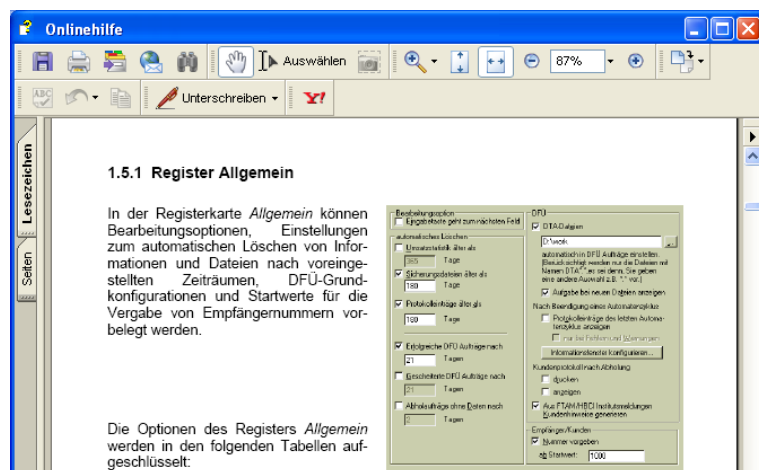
Onlinehilfe

Auswählen

87%

Unterschreiben

Y!

Lesezeichen

Seiten

1.5.1 Register Allgemein

In der Registerkarte *Allgemein* können Bearbeitungsoptionen, Einstellungen zum automatischen Löschen von Informationen und Dateien nach voreingestellten Zeiträumen, DFÜ-Grundkonfigurationen und Startwerte für die Vergabe von Empfängernummern vorbelegt werden.

Bearbeitungsoption

Eingabetaste geht zum nächsten Feld

automatisches Löschen

Umsatzstatistik älter als

365 Tage

Sicherungsdateien älter als

180 Tage

Protokolleinträge älter als

180 Tage

Erfolgreiche DFÜ Aufträge nach

21 Tagen

Gescheiterte DFÜ Aufträge nach

21 Tagen

Abholaufträge ohne Daten nach

2 Tagen

DFÜ

DTA-Dateien

D:\work

automatisch in DFÜ Aufträge einstellen. Berücksichtigt werden nur die Dateien mit Namen DTA*.*, es sei denn, Sie geben eine andere Auswahl z.B. *.* vor.

Aufgabe bei neuen Dateien anzeigen

Nach Beendigung eines Automatenzyklus

Protokolleinträge des letzten Automatenzyklus anzeigen

nur bei Fehlern und Warnungen

Informationsfenster konfigurieren...

Kundenprotokoll nach Abholung

drucken

anzeigen

Aus FTAM/HBCI Institutsmeldungen Kundenhinweise generieren

Empfänger/Kunden

Nummer vergeben

ab Startwert: 1000

Die Optionen des Registers *Allgemein* werden in den folgenden Tabellen aufgeschlüsselt: